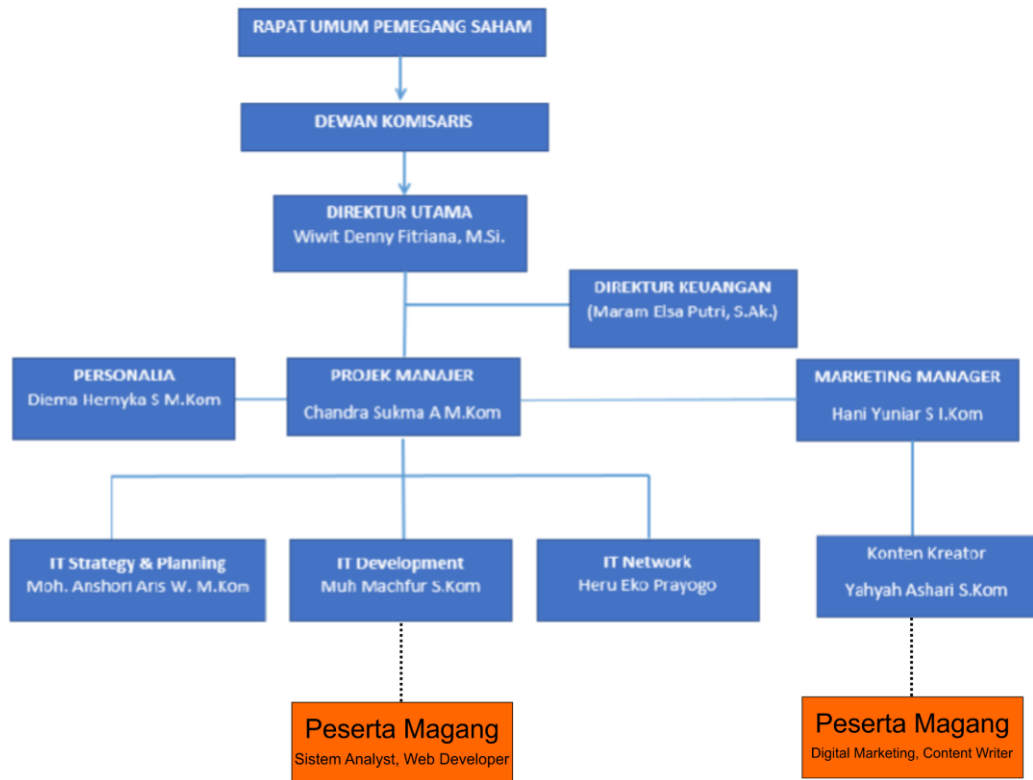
RAPAT UMUM PEMEGANG SAHAM

DEWAN KOMISARIS

DIREKTUR UTAMA
Wiwit Denny Fitriana, M.Si.

DIREKTUR KEUANGAN
(Maram Elsa Putri, S.Ak.)

PERSONALIA
Diema Hernyka S M.Kom

PROJEK MANAJER
Chandra Sukma A M.Kom

MARKETING MANAGER
Hani Yuniar S I.Kom

IT Strategy & Planning
Moh. Anshori Aris W. M.Kom

IT Development
Muh Machfur S.Kom

IT Network
Heru Eko Prayogo

Konten Kreator
Yahyah Ashari S.Kom

Peserta Magang
Sistem Analyst, Web Developer

Peserta Magang
Digital Marketing, Content Writer